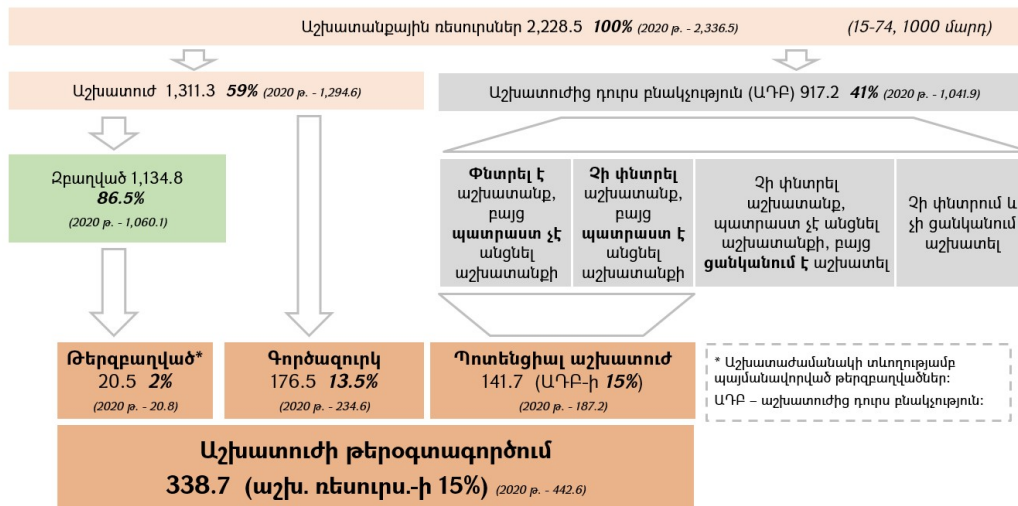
Աշխատանքային ռեսուրսներ 2,228.5 **100%** (2020 թ. - 2,336.5) (15-74, 1000 մարդ)

Աշխատուժ 1,311.3 **59%** (2020 թ. - 1,294.6)

Աշխատուժից դուրս բնակչություն (ԱԴԲ) 917.2 **41%** (2020 թ. - 1,041.9)

Զբաղված 1,134.8 **86.5%** (2020 թ. - 1,060.1)

**Փնտրել է** աշխատանք, բայց **պատրաստ չէ** անցնել աշխատանքի

**Չի փնտրել** աշխատանք, բայց **պատրաստ է** անցնել աշխատանքի

Չի փնտրել աշխատանք, պատրաստ չէ անցնել աշխատանքի, բայց **ցանկանում է** աշխատել

Չի փնտրում և չի ցանկանում աշխատել

**Թերզբաղված*** 20.5 **2%** (2020 թ. - 20.8)

**Գործազուրկ** 176.5 **13.5%** (2020 թ. - 234.6)

**Պոտենցիալ աշխատուժ** 141.7 (ԱԴԲ-ի **15%**) (2020 թ. - 187.2)

* Աշխատաժամանակի տևողությամբ պայմանավորված թերզբաղվածներ:
ԱԴԲ – աշխատուժից դուրս բնակչություն:

**Աշխատուժի թերօգտագործում**
**338.7 (աշխ. ռեսուրս.-ի 15%)** (2020 թ. - 442.6)